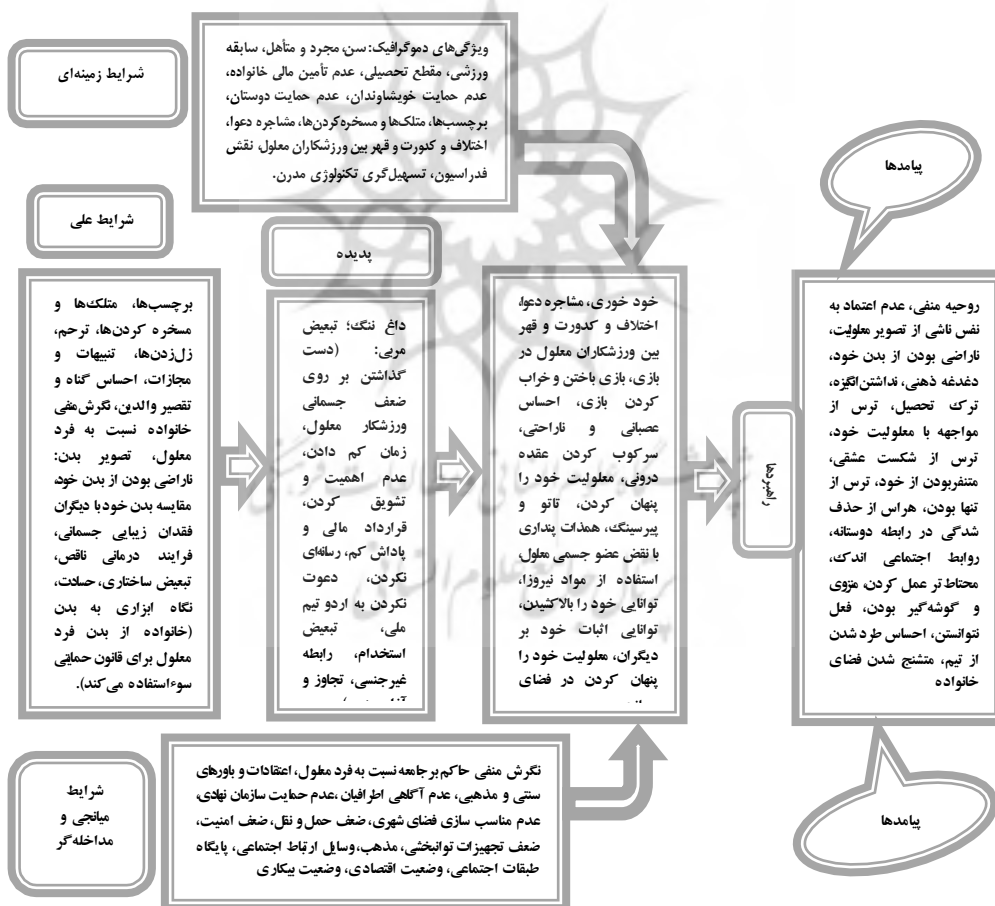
شرایط زمینه‌ای

ویژگی‌های دموگرافیک: سن، مجرد و متأهل، سابقه ورزشی، مقطع تحصیلی، عدم تأمین مالی خانواده، عدم حمایت خویشاوندان، عدم حمایت دوستان، برچسب‌ها، متلک‌ها و مسخره‌کردن‌ها، مشاجره دعوا، اختلاف و کدورت و قهر بین ورزشکاران معلول نقش فدراسیون، تسهیل‌گری تکنولوژی مدرن.

پیامدها

شرایط علی

پدیده

برچسب‌ها، متلک‌ها و مسخره کردن‌ها، ترحم، زل‌زدن‌ها، تنبیهات و مجازات، احساس گناه و تقصیر والدین، نگرش منفی خانواده نسبت به فرد معلول، تصویر بدن: ناراضی بودن از بدن خود، مقایسه بدن خود با دیگران فقدان زیبایی جسمانی، فرایند درمانی ناقص، تبعیض ساختاری، حسادت، نگاه ابزاری به بدن (خانواده از بدن فرد معلول برای قانون حمایتی سوءاستفاده می‌کند).

داغ ننگ؛ تبعیض مربی: (دست گذاشتن بر روی ضعف جسمانی ورزشکار معلول، زمان کم دادن، عدم اهمیت و تشویق کردن، قرارداد مالی و پاداش کم، رسانه‌ای نکردن، دعوت نکردن به اردو تیم ملی، تبعیض استخدام، رابطه غیرجنسی، تجاوز و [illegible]

خود خوری، مشاجره دعوا، اختلاف و کدورت و قهر بین ورزشکاران معلول در بازی، بازی باختن و خراب کردن بازی، احساس عصبانی و ناراحتی، سرکوب کردن عقده درونی، معلولیت خود را پنهان کردن، تاتو و پیرسینگ، همذات پنداری با نقض عضو جسمی معلول، استفاده از مواد نیروزا، توانایی خود را بالاکشیدن، توانایی اثبات خود بر دیگران، معلولیت خود را پنهان کردن در فضای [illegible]

راهبردها

روحیه منفی، عدم اعتماد به نفس ناشی از تصویر معلولیت، ناراضی بودن از بدن خود، دغدغه ذهنی، نداشتن انگیزه، ترک تحصیل، ترس از مواجهه با معلولیت خود، ترس از شکست عشقی، متنفربودن از خود، ترس از تنها بودن، هراس از حذف شدگی در رابطه دوستانه، روابط اجتماعی اندک، محتاط تر عمل کردن، منزوی و گوشه‌گیر بودن، فعل نتوانستن، احساس طرد شدن از تیم، متشنج شدن فضای خانواده

شرایط میانجی و مداخله‌گر

نگرش منفی حاکم بر جامعه نسبت به فرد معلول، اعتقادات و باورهای سنتی و مذهبی، عدم آگاهی اطرافیان ،عدم حمایت سازمان نهادی عدم مناسب سازی فضای شهری، ضعف حمل و نقل، ضعف امنیت، ضعف تجهیزات توانبخشی، مذهب، وسایل ارتباط اجتماعی، پایگاه طبقات اجتماعی، وضعیت اقتصادی، وضعیت بیکاری

پیامدها